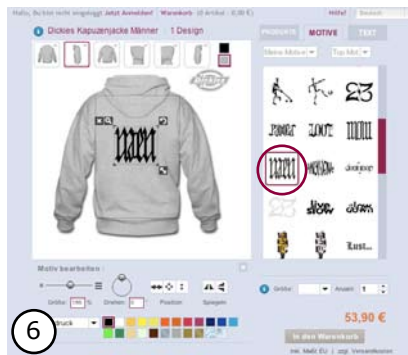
Hallo, Du bist nicht angemeldet! Jetzt Anmelden! | Warenkorb (0 Artikel : 0,00 €) Hilfe! Deutsch

1 Dickies Kapuzenjacke Männer 1 Design

PRODUKTE MOTIVE TEXT

Meine Motive Top Mot

23

Lust...

Motiv bearbeiten :

Größe: 100 % Drehen: 0 Position Spiegeln

Größe: Anzahl: 1

53,90 €

In den Warenkorb

6

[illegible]druck

inkl. MwSt EU | zzgl. Versandkosten